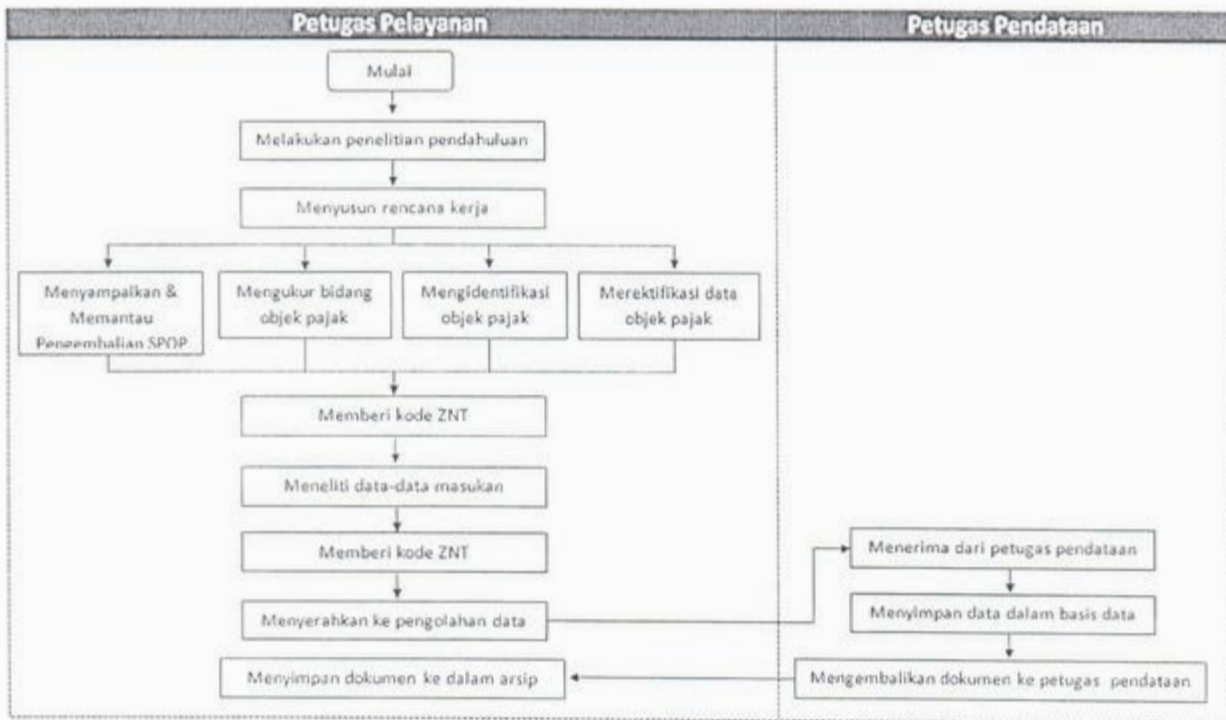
Petugas Pelayanan

Petugas Pendataan

Mulai

Melakukan penelitian pendahuluan

Menyusun rencana kerja

Menyampaikan & Memantau Pengembalian SPOP

Mengukur bidang objek pajak

Mengidentifikasi objek pajak

Merektifikasi data objek pajak

Memberi kode ZNT

Meneliti data-data masukan

Memberi kode ZNT

Menyerahkan ke pengolahan data

Menyimpan dokumen ke dalam arsip

Menerima dari petugas pendataan

Menyimpan data dalam basis data

Mengembalikan dokumen ke petugas pendataan